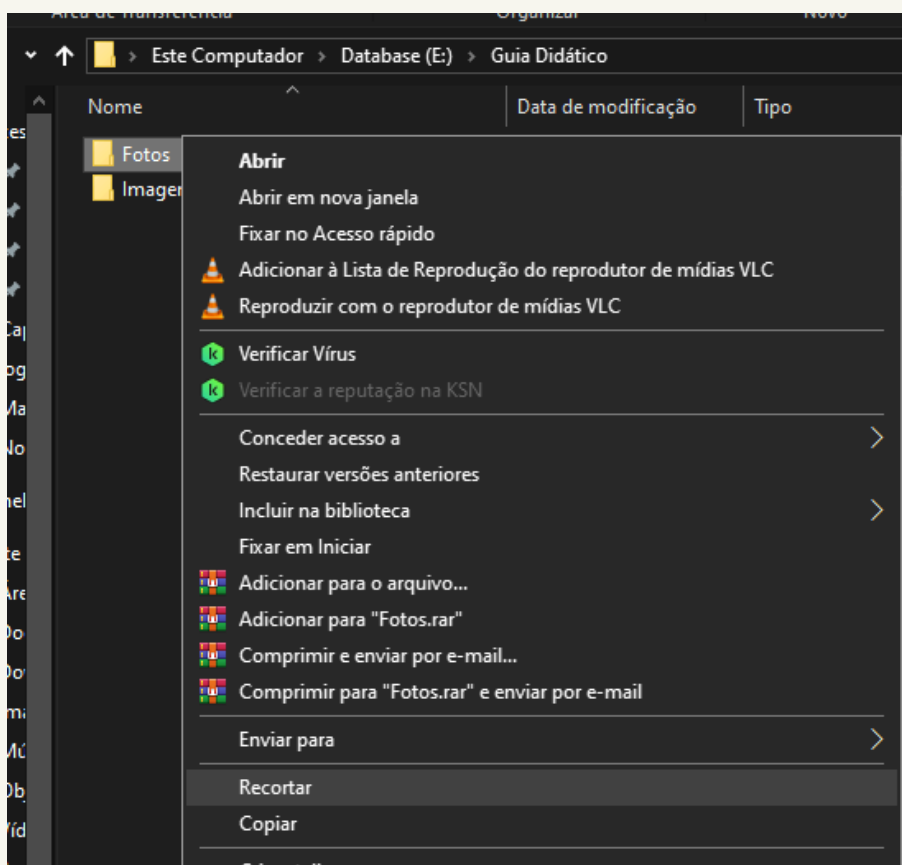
Área de Transferência Organizar Novo

Este Computador > Database (E:) > Guia Didático

Nome

Data de modificação

Tipo

Fotos

Imager

Abrir
Abrir em nova janela
Fixar no Acesso rápido
Adicionar à Lista de Reprodução do reprodutor de mídias VLC
Reproduzir com o reprodutor de mídias VLC
Verificar Vírus
Verificar a reputação na KSN
Conceder acesso a
Restaurar versões anteriores
Incluir na biblioteca
Fixar em Iniciar
Adicionar para o arquivo...
Adicionar para "Fotos.rar"
Comprimir e enviar por e-mail...
Comprimir para "Fotos.rar" e enviar por e-mail
Enviar para
Recortar
Copiar

es
Cap
og
Ma
No
nel
te
Áre
Do
Do
ma
Mú
Obj
Víd